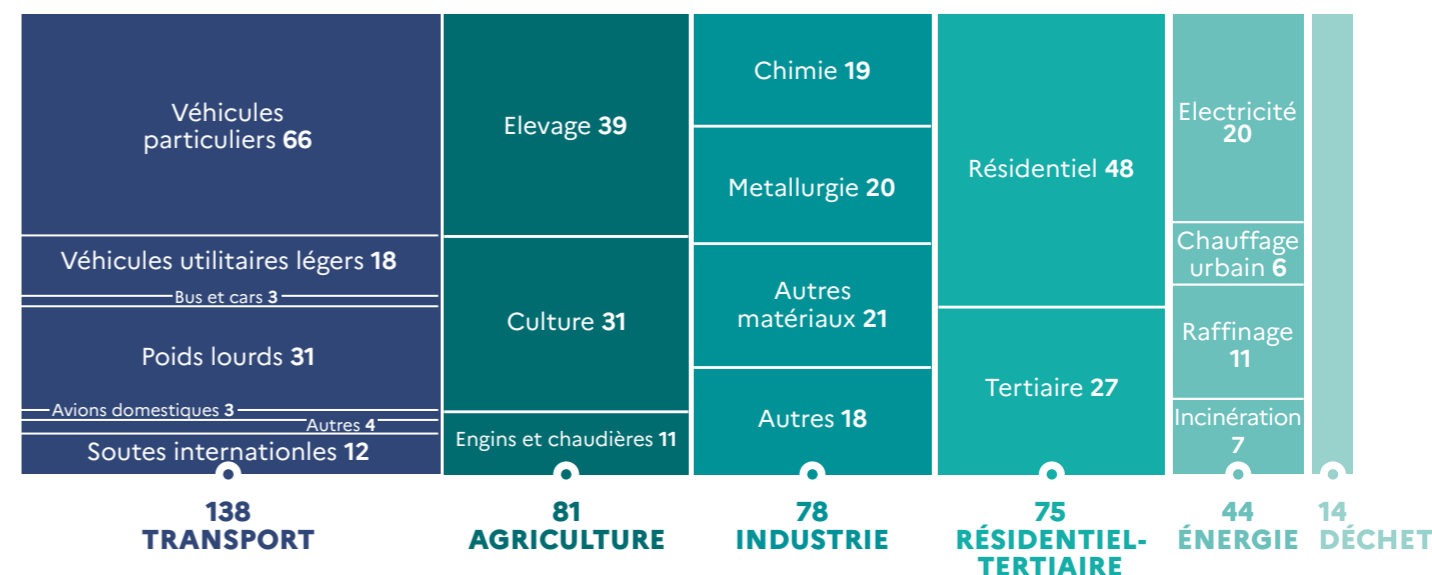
Véhicules particuliers 66
Véhicules utilitaires légers 18
Bus et cars 3
Poids lourds 31
Avions domestiques 3
Autres 4
Soutes internationles 12

Elevage 39
Culture 31
Engins et chaudières 11

Chimie 19
Metallurgie 20
Autres matériaux 21
Autres 18

Résidentiel 48
Tertiaire 27

Electricité 20
Chauffage urbain 6
Raffinage 11
Incinération 7

138 TRANSPORT
81 AGRICULTURE
78 INDUSTRIE
75 RÉSIDENTIEL-TERTIAIRE
44 ÉNERGIE
14 DÉCHET